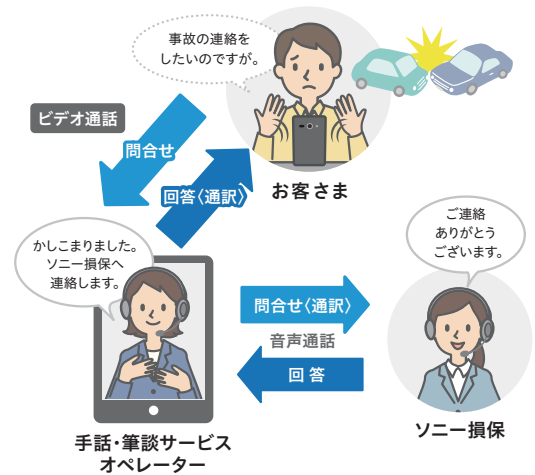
事故の連絡をしたいのですが。

ビデオ通話

問合せ

回答〈通訳〉

お客さま

かしこまりました。ソニー損保へ連絡します。

ご連絡ありがとうございます。

問合せ〈通訳〉

音声通話

回 答

手話・筆談サービスオペレーター

ソニー損保